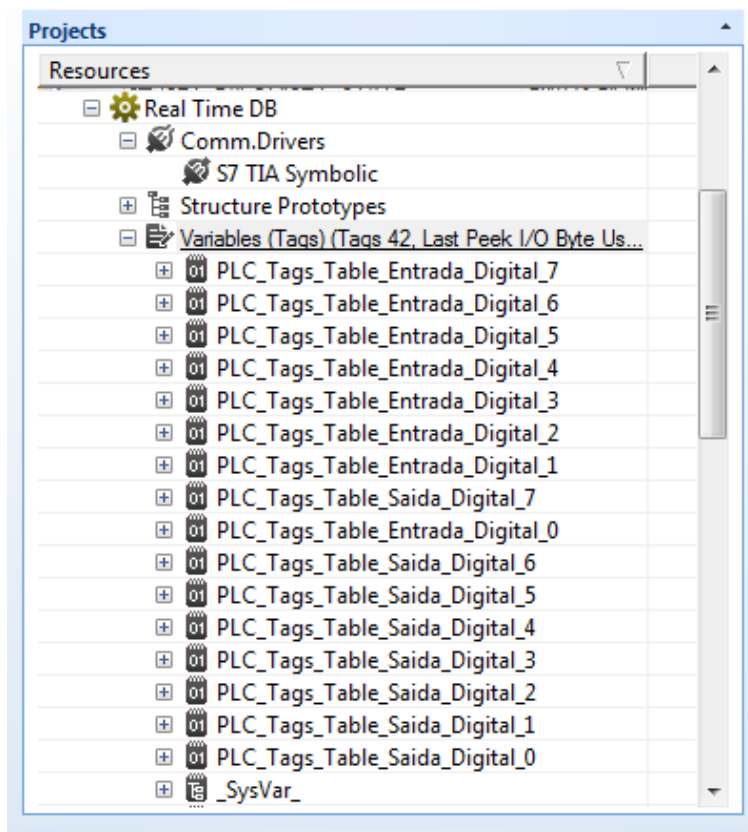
Projects

Resources

Real Time DB
Comm.Drivers
S7 TIA Symbolic
Structure Prototypes
Variables (Tags) (Tags 42, Last Peek I/O Byte Us...
PLC_Tags_Table_Entrada_Digital_7
PLC_Tags_Table_Entrada_Digital_6
PLC_Tags_Table_Entrada_Digital_5
PLC_Tags_Table_Entrada_Digital_4
PLC_Tags_Table_Entrada_Digital_3
PLC_Tags_Table_Entrada_Digital_2
PLC_Tags_Table_Entrada_Digital_1
PLC_Tags_Table_Saida_Digital_7
PLC_Tags_Table_Entrada_Digital_0
PLC_Tags_Table_Saida_Digital_6
PLC_Tags_Table_Saida_Digital_5
PLC_Tags_Table_Saida_Digital_4
PLC_Tags_Table_Saida_Digital_3
PLC_Tags_Table_Saida_Digital_2
PLC_Tags_Table_Saida_Digital_1
PLC_Tags_Table_Saida_Digital_0
_SysVar_